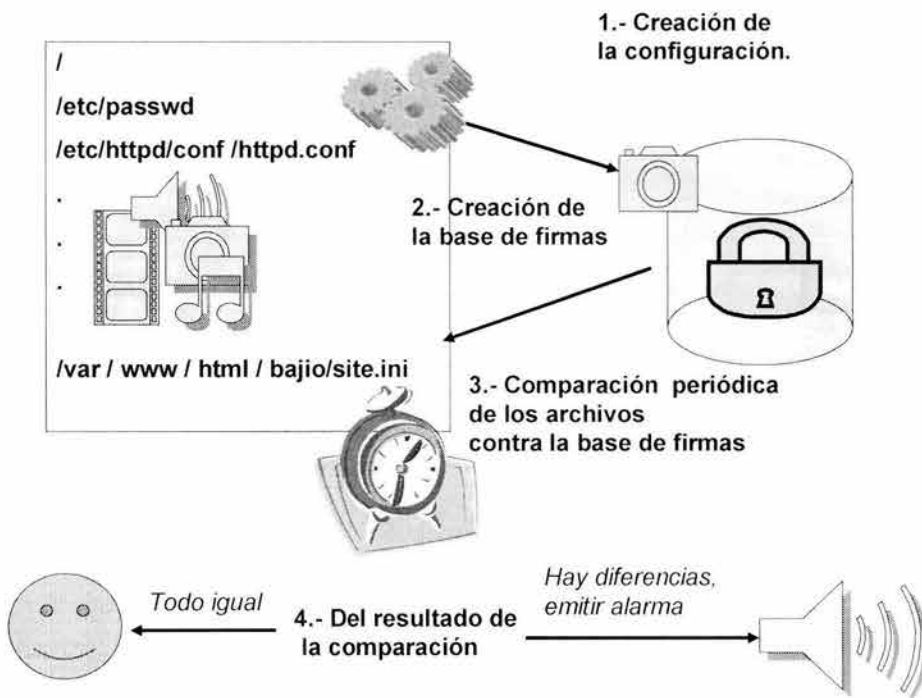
1.- Creación de la configuración.

/

/etc/passwd

/etc/httpd/conf /httpd.conf

.

.

.

/var / www / html / bajio/site.ini

2.- Creación de la base de firmas

3.- Comparación periódica de los archivos contra la base de firmas

Todo igual

4.- Del resultado de la comparación

Hay diferencias, emitir alarma